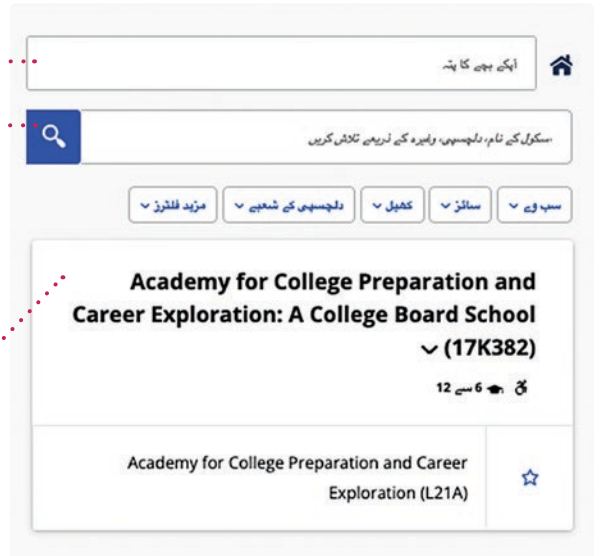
آپکے بچے کا پتہ

سکول کے نام، دلچسپی، وغیرہ کے ذریعے تلاش کریں

سب وے
سائز
کھیل
دلچسپی کے شعبے
مزید فلٹرز

Academy for College Preparation and Career Exploration: A College Board School (17K382)

6 سے 12

Academy for College Preparation and Career Exploration (L21A)